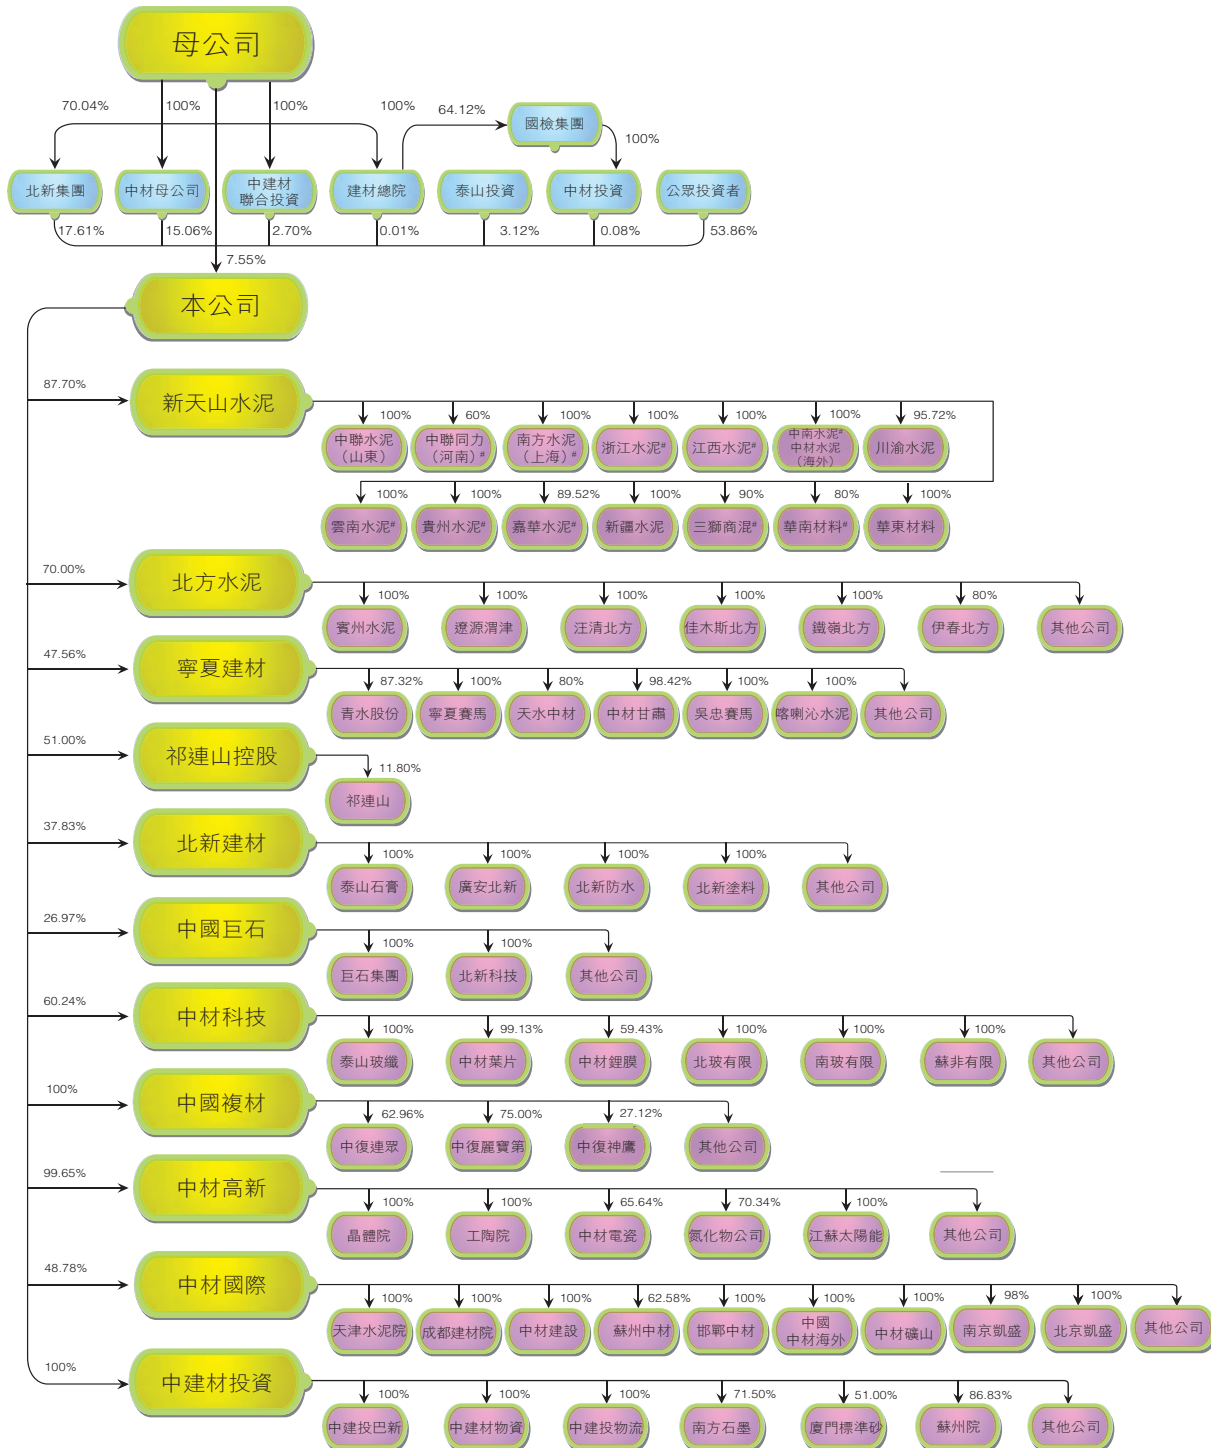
母公司

70.04%
100%
100%
100%
64.12%
國檢集團
100%

北新集團
中材母公司
中建材聯合投資
建材總院
泰山投資
中材投資
公眾投資者

17.61%
15.06%
2.70%
0.01%
3.12%
0.08%
53.86%
7.55%

本公司

87.70%
新天山水泥
100% 60% 100% 100% 100% 100% 95.72%
中聯水泥（山東）
中聯同力（河南）#
南方水泥（上海）#
浙江水泥#
江西水泥#
中南水泥# 中材水泥（海外）
川渝水泥
100% 100% 89.52% 100% 90% 80% 100%
雲南水泥#
貴州水泥#
嘉華水泥#
新疆水泥
三獅商混#
華南材料#
華東材料

70.00%
北方水泥
100% 100% 100% 100% 100% 80%
賓州水泥
遼源渭津
汪清北方
佳木斯北方
鐵嶺北方
伊春北方
其他公司

47.56%
寧夏建材
87.32% 100% 80% 98.42% 100% 100%
青水股份
寧夏賽馬
天水中材
中材甘肅
吳忠賽馬
喀喇沁水泥
其他公司

51.00%
祁連山控股
11.80%
祁連山

37.83%
北新建材
100% 100% 100% 100%
泰山石膏
廣安北新
北新防水
北新塗料
其他公司

26.97%
中國巨石
100% 100%
巨石集團
北新科技
其他公司

60.24%
中材科技
100% 99.13% 59.43% 100% 100% 100%
泰山玻纖
中材葉片
中材鋰膜
北玻有限
南玻有限
蘇非有限
其他公司

100%
中國複材
62.96% 75.00% 27.12%
中復連眾
中復麗寶第
中復神鷹
其他公司

99.65%
中材高新
100% 100% 65.64% 70.34% 100%
晶體院
工陶院
中材電瓷
氮化物公司
江蘇太陽能
其他公司

48.78%
中材國際
100% 100% 100% 62.58% 100% 100% 100% 98% 100%
天津水泥院
成都建材院
中材建設
蘇州中材
邯鄲中材
中國中材海外
中材礦山
南京凱盛
北京凱盛
其他公司

100%
中建材投資
100% 100% 100% 71.50% 51.00% 86.83%
中建投巴新
中建材物資
中建投物流
南方石墨
廈門標準砂
蘇州院
其他公司